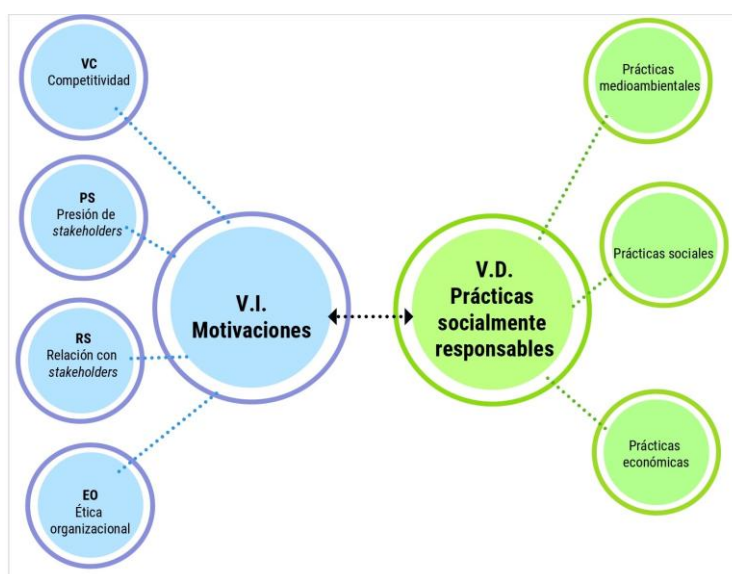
VC
Competitividad

PS
Presión de *stakeholders*

RS
Relación con *stakeholders*

EO
Ética organizacional

V.I.
Motivaciones

V.D.
Prácticas socialmente responsables

Prácticas medioambientales

Prácticas sociales

Prácticas económicas